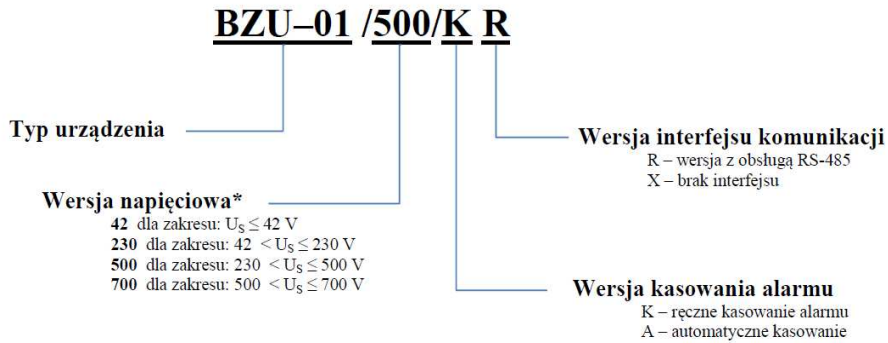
BZU–01 /500/K R

Typ urządzenia

Wersja interfejsu komunikacji
R – wersja z obsługą RS-485
X – brak interfejsu

Wersja napięciowa*
**42** dla zakresu: $U_S \leq 42$ V
**230** dla zakresu: $42 < U_S \leq 230$ V
**500** dla zakresu: $230 < U_S \leq 500$ V
**700** dla zakresu: $500 < U_S \leq 700$ V

Wersja kasowania alarmu
K – ręczne kasowanie alarmu
A – automatyczne kasowanie